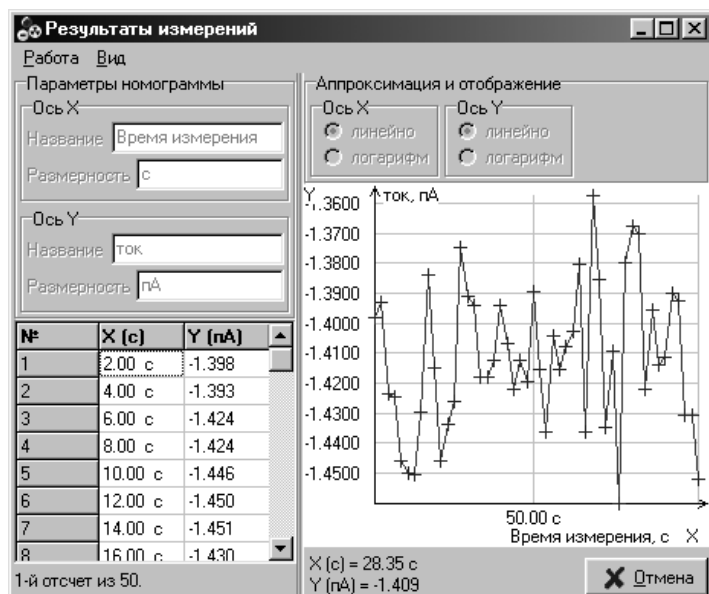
Результаты измерений

Работа Вид

Параметры номограммы

Ось X

Название Время измерения

Размерность с

Ось Y

Название ток

Размерность пА

Аппроксимация и отображение

Ось X

линейно

логарифм

Ось Y

линейно

логарифм

| № | X (с) | Y (пА) |
|---|---|---|
| 1 | 2.00 с | -1.398 |
| 2 | 4.00 с | -1.393 |
| 3 | 6.00 с | -1.424 |
| 4 | 8.00 с | -1.424 |
| 5 | 10.00 с | -1.446 |
| 6 | 12.00 с | -1.450 |
| 7 | 14.00 с | -1.451 |
| 8 | 16.00 с | -1.430 |

Y ток, пА

-1.3600
-1.3700
-1.3800
-1.3900
-1.4000
-1.4100
-1.4200
-1.4300
-1.4400
-1.4500

50.00 с

Время измерения, с X

1-й отсчет из 50.

X (с) = 28.35 с
Y (пА) = -1.409

Отмена